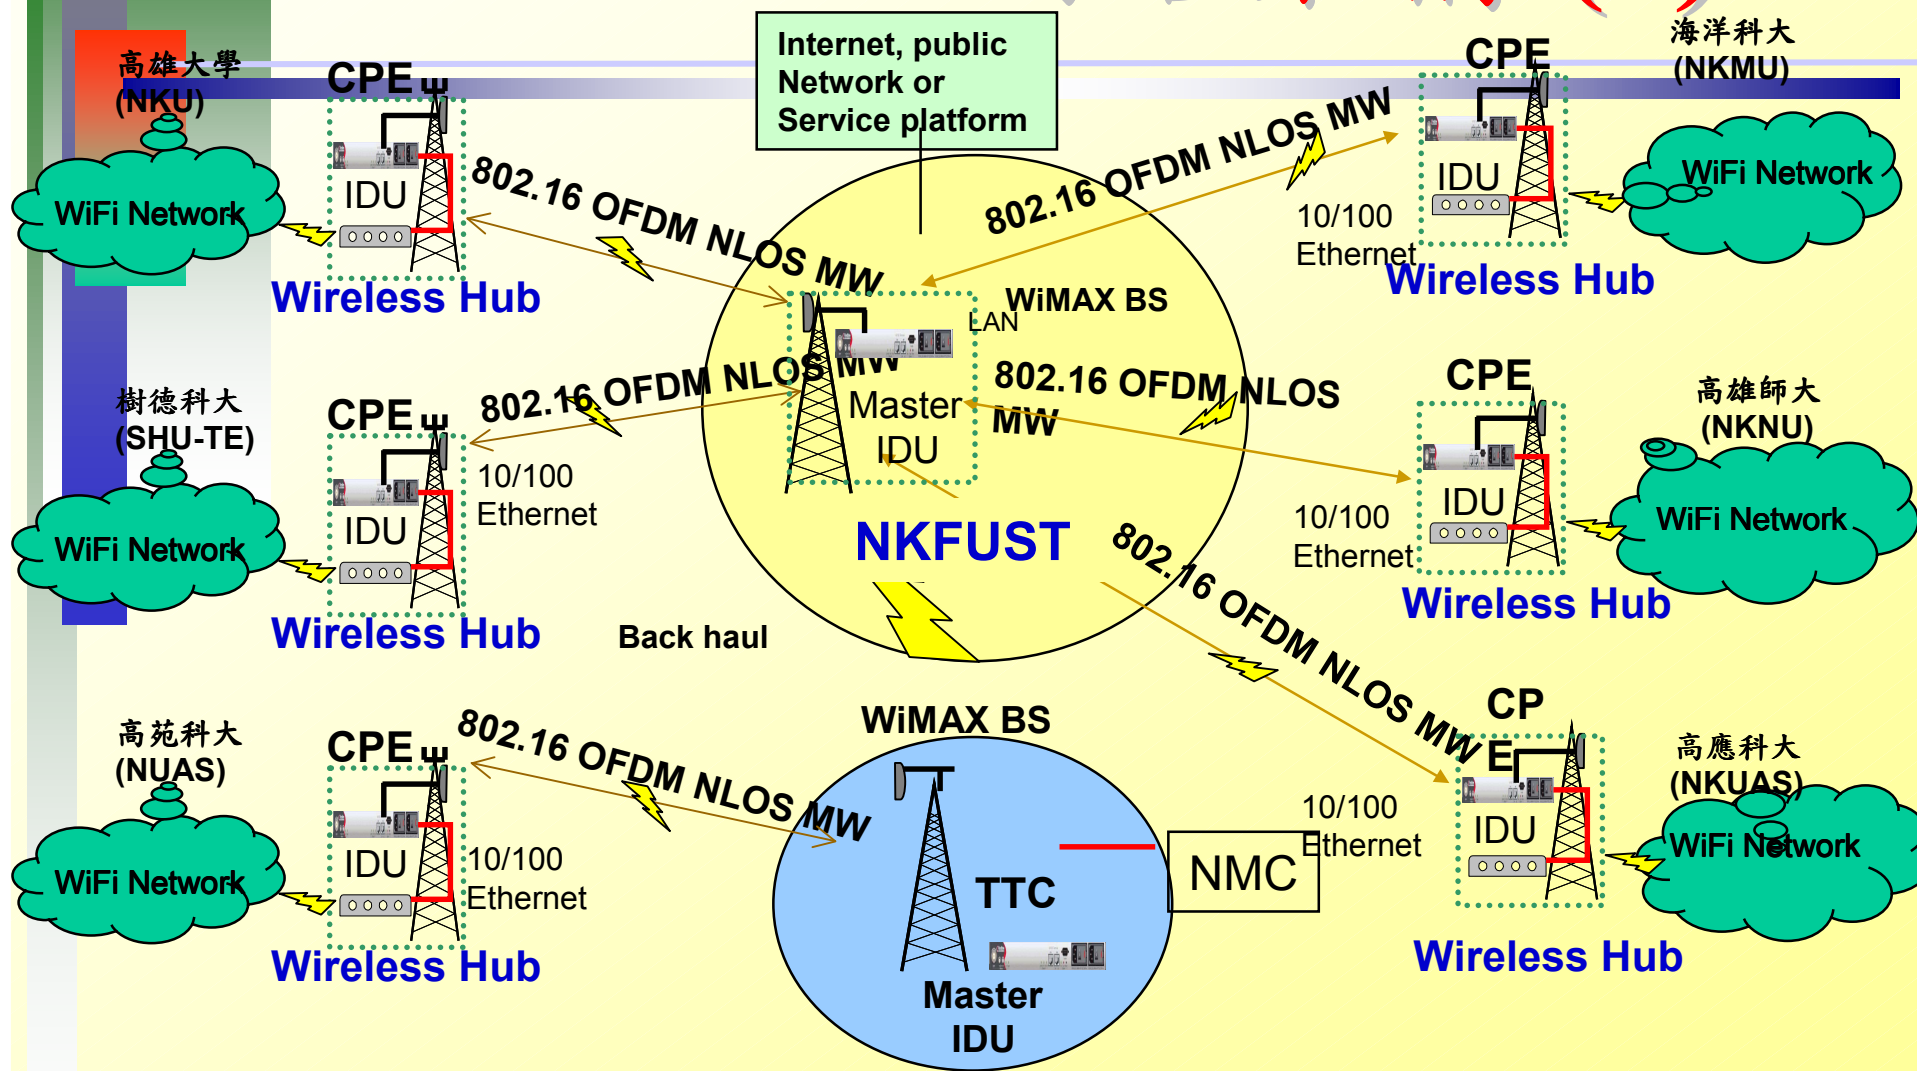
高雄大學
(NKU)

CPE

IDU

WiFi Network

Wireless Hub

802.16 OFDM NLOS MW

Internet, public Network or Service platform

802.16 OFDM NLOS MW

海洋科大
(NKMU)

CPE

IDU

10/100 Ethernet

WiFi Network

Wireless Hub

WiMAX BS

LAN

Master IDU

樹德科大
(SHU-TE)

CPE

IDU

WiFi Network

802.16 OFDM NLOS MW

10/100 Ethernet

Wireless Hub

802.16 OFDM NLOS MW

CPE

高雄師大
(NKNU)

IDU

10/100 Ethernet

WiFi Network

Wireless Hub

NKFUST

Back haul

802.16 OFDM NLOS MW

高苑科大
(NUAS)

CPE

IDU

WiFi Network

10/100 Ethernet

Wireless Hub

802.16 OFDM NLOS MW

WiMAX BS

TTC

Master IDU

NMC

CP E

10/100 Ethernet

IDU

高應科大
(NKUAS)

WiFi Network

Wireless Hub